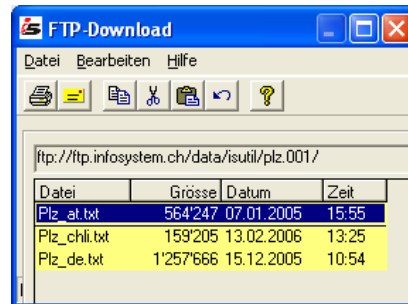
FTP-Download

Datei Bearbeiten Hilfe

ftp://ftp.infosystem.ch/data/isutil/plz.001/

| Datei | Grösse | Datum | Zeit |
|---|---|---|---|
| Plz_at.txt | 564'247 | 07.01.2005 | 15:55 |
| Plz_chli.txt | 159'205 | 13.02.2006 | 13:25 |
| Plz_de.txt | 1'257'666 | 15.12.2005 | 10:54 |